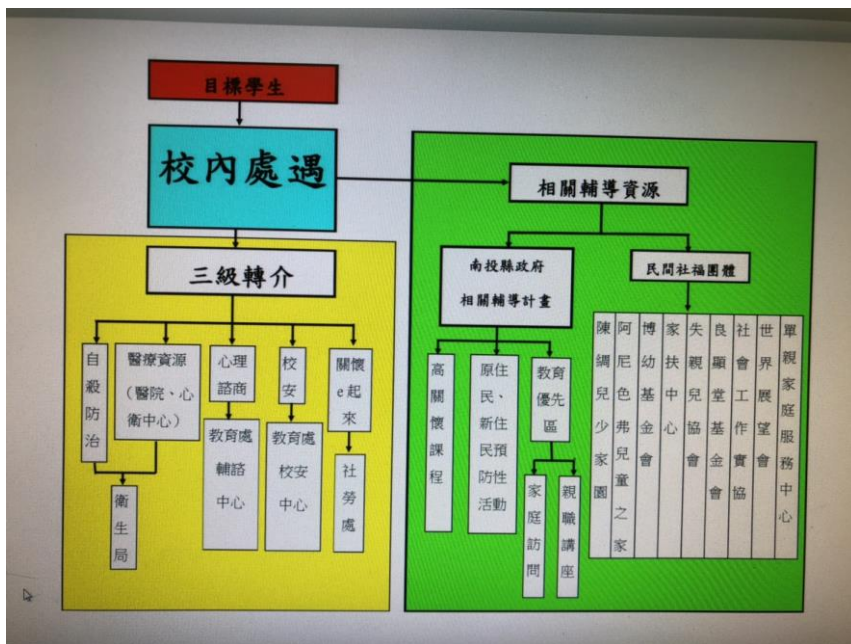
目標學生

校內處遇

相關輔導資源

三級轉介

自殺防治

醫療資源（醫院、心衛中心）

心理諮商

校安

關懷e起來

衛生局

教育處輔諮中心

教育處校安中心

社勞處

南投縣政府相關輔導計畫

民間社福團體

高關懷課程

原住民、新住民預防性活動

教育優先區

家庭訪問

親職講座

陳綢兒少家園

阿尼色弗兒童之家

博幼基金會

家扶中心

失親兒協會

良顯堂基金會

社會工作實協

世界展望會

單親家庭服務中心